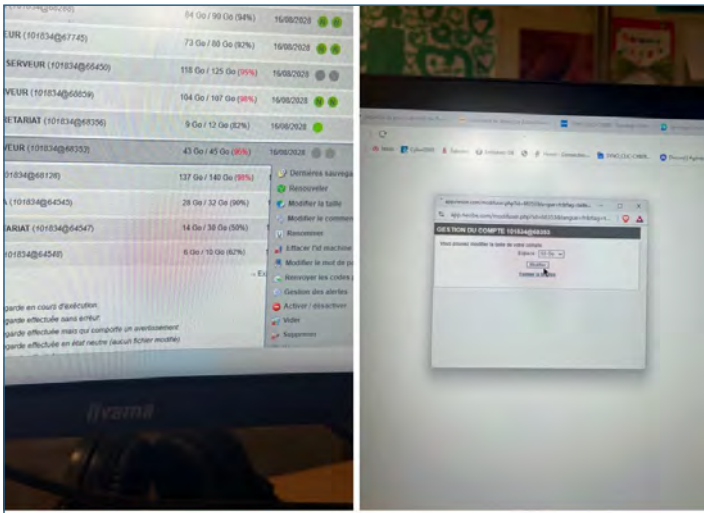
84 Go / 90 Go (94%) 16/08/2028

EUR (101834@67745) 73 Go / 80 Go (92%) 16/08/2028

SERVEUR (101834@66450) 118 Go / 125 Go (95%) 16/08/2028

VEUR (101834@66859) 104 Go / 107 Go (98%) 16/08/2028

ETARIAT (101834@68356) 9 Go / 12 Go (82%) 16/08/2028

VEUR (101834@68353) 43 Go / 45 Go (95%) 16/08/2028

101834@68126) 137 Go / 140 Go (98%)

(101834@64545) 28 Go / 32 Go (96%)

ETARIAT (101834@64547) 14 Go / 30 Go (50%)

101834@64546) 6 Go / 10 Go (62%)

Dernières sauvega
Renouveler
Modifier la taille
Modifier le commen
Renommer
Effacer l'id machine
Modifier le mot de p
Renvoyer les codes
Gestion des alertes
Activer / désactiver
Vider
Supprimer

garde en cours d'exécution
garde effectuée sans erreur
garde effectuée mais qui comporte un avertissement
garde effectuée en état neutre (aucun fichier modifié)

iiyama

GESTION DU COMPTE 101834@68353

Vous pouvez modifier la taille de votre compte.

Espace : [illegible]

Modifier

Fermer la fenêtre